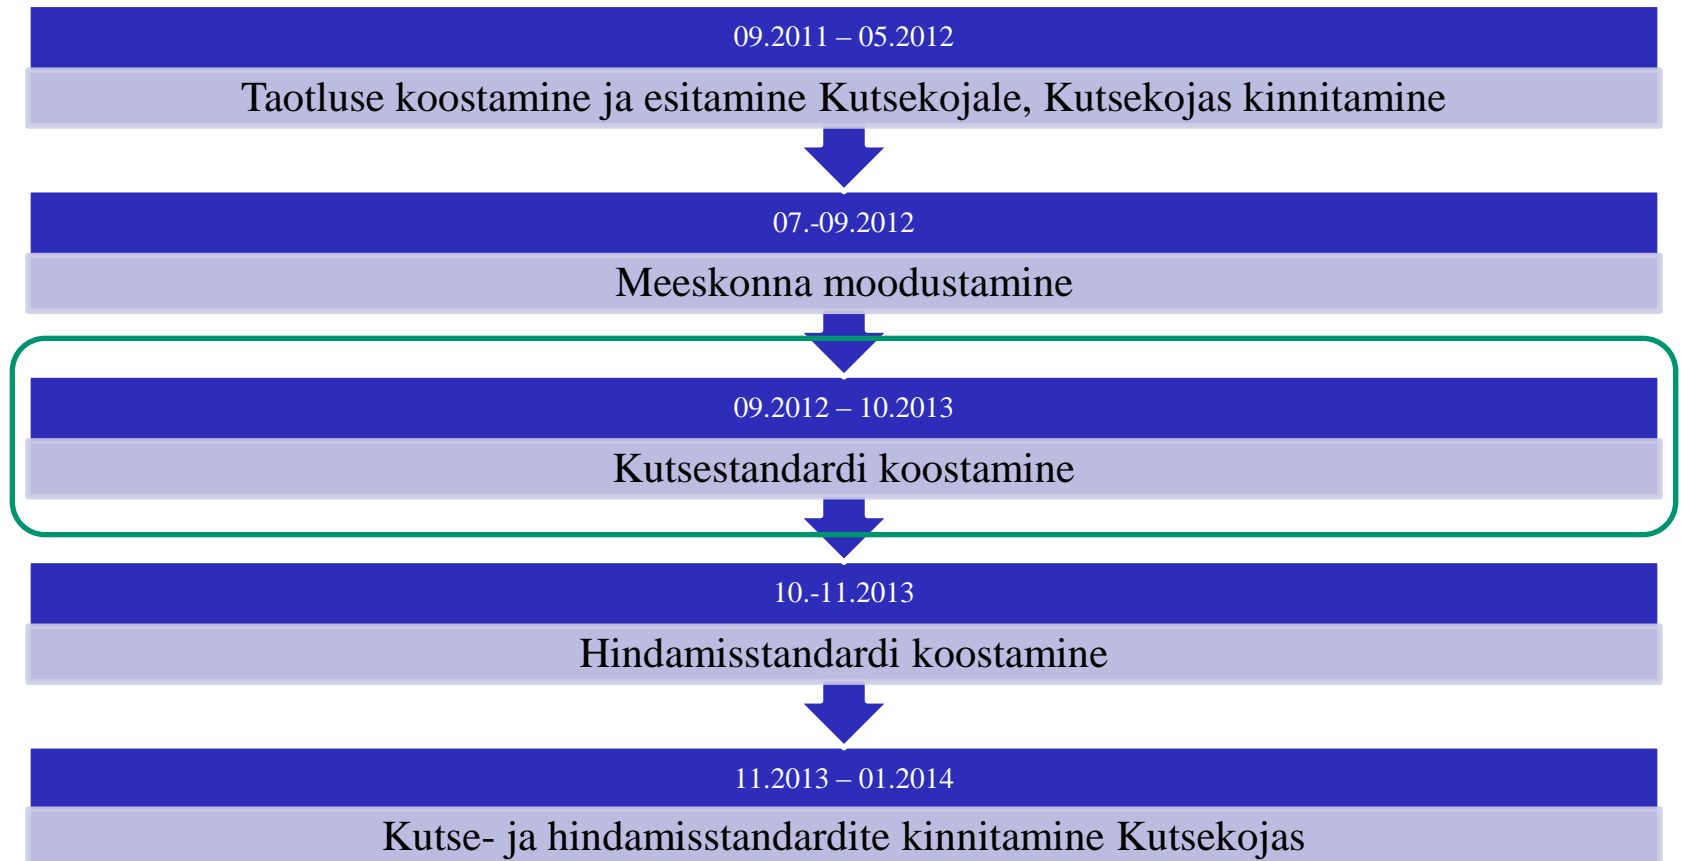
09.2011 – 05.2012

Taotluse koostamine ja esitamine Kutsekojale, Kutsekojas kinnitamine

07.-09.2012

Meeskonna moodustamine

09.2012 – 10.2013

Kutsestandardi koostamine

10.-11.2013

Hindamisstandardi koostamine

11.2013 – 01.2014

Kutse- ja hindamisstandardite kinnitamine Kutsekojas